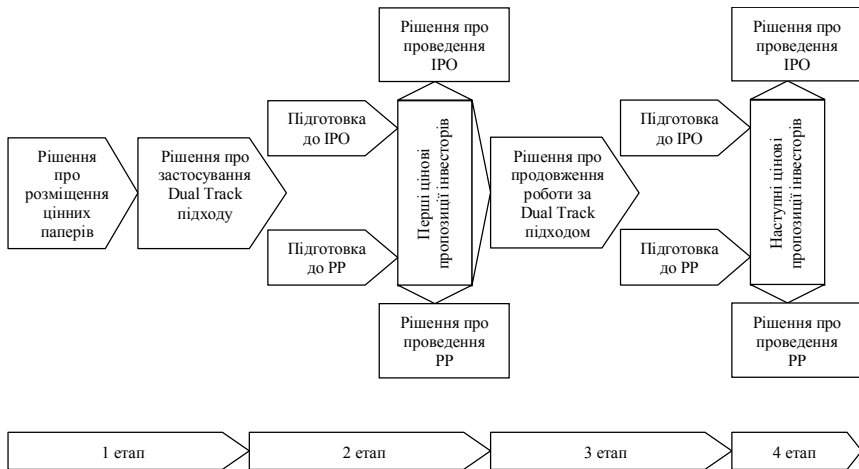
Рішення про розміщення цінних паперів

Рішення про застосування Dual Track підходу

Підготовка до IPO

Підготовка до PP

Рішення про проведення IPO

Перші цінові пропозиції інвесторів

Рішення про проведення PP

Рішення про продовження роботи за Dual Track підходом

Підготовка до IPO

Підготовка до PP

Рішення про проведення IPO

Наступні цінові пропозиції інвесторів

Рішення про проведення PP

1 етап

2 етап

3 етап

4 етап